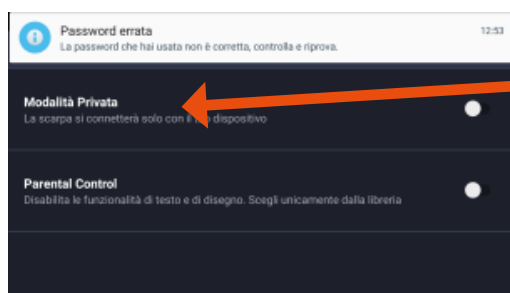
Password errata
La password che hai usata non è corretta, controlla e riprova.
12:53

Modalità Privata
La scarpa si connetterà solo con il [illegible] dispositivo

Parental Control
Disabilita le funzionalità di testo e di disegno. Scegli unicamente dalla libreria